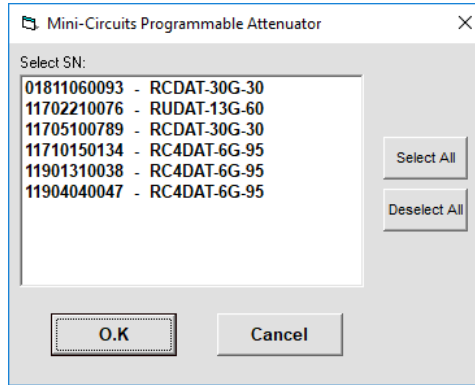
Mini-Circuits Programmable Attenuator

×

Select SN:

01811060093 - RCDAT-30G-30
11702210076 - RUDAT-13G-60
11705100789 - RCDAT-30G-30
11710150134 - RC4DAT-6G-95
11901310038 - RC4DAT-6G-95
11904040047 - RC4DAT-6G-95

Select All

Deselect All

O.K

Cancel